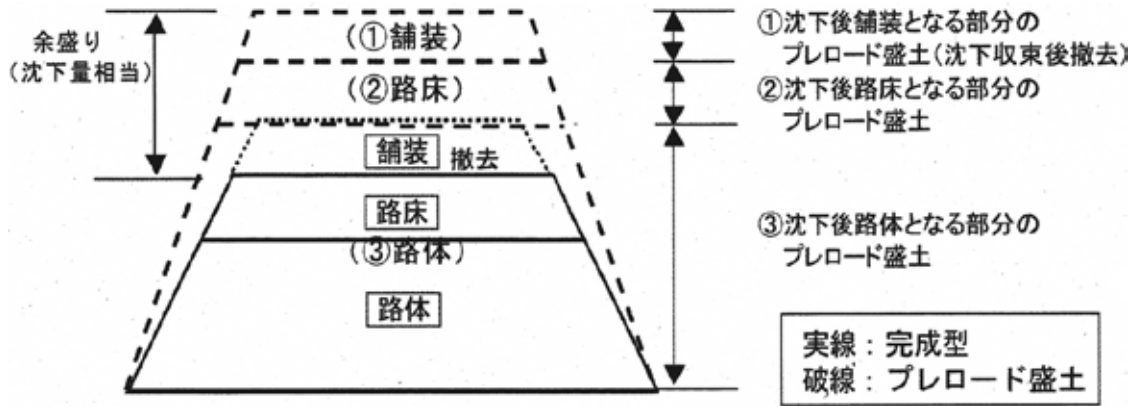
余盛り
(沈下量相当)

(①舗装)

(②路床)

舗装 撤去

路床

(③路体)

路体

①沈下後舗装となる部分の
プレロード盛土(沈下収束後撤去)

②沈下後路床となる部分の
プレロード盛土

③沈下後路体となる部分の
プレロード盛土

実線:完成型
破線:プレロード盛土